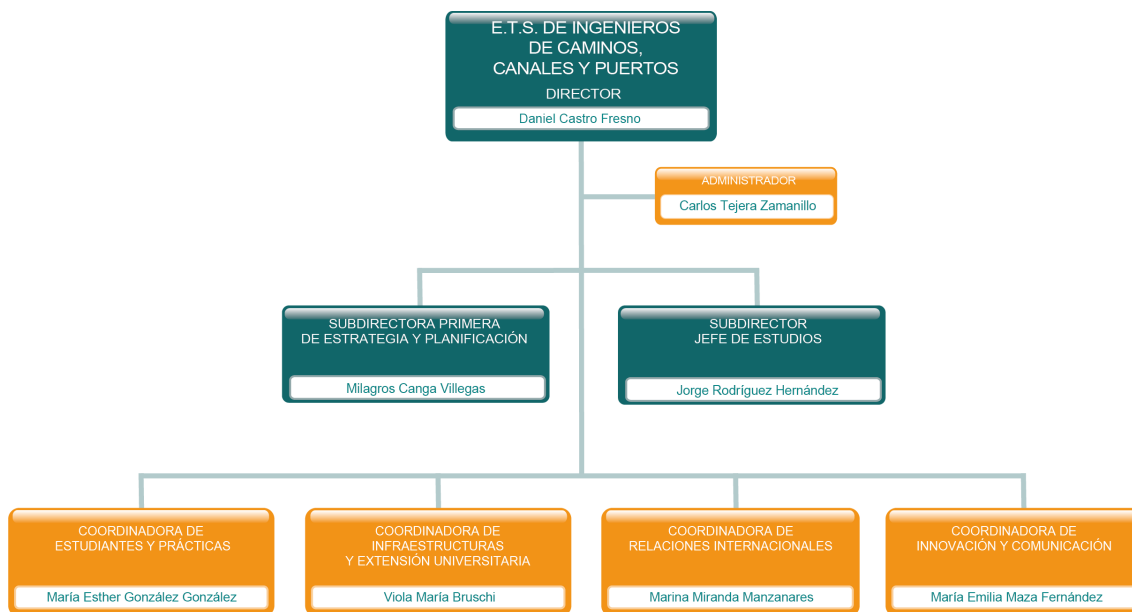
E.T.S. DE INGENIEROS
DE CAMINOS,
CANALES Y PUERTOS
DIRECTOR
Daniel Castro Fresno

ADMINISTRADOR
Carlos Tejera Zamanillo

SUBDIRECTORA PRIMERA
DE ESTRATEGIA Y PLANIFICACIÓN
Milagros Canga Villegas

SUBDIRECTOR
JEFE DE ESTUDIOS
Jorge Rodríguez Hernández

COORDINADORA DE
ESTUDIANTES Y PRÁCTICAS
María Esther González González

COORDINADORA DE
INFRAESTRUCTURAS
Y EXTENSIÓN UNIVERSITARIA
Viola María Bruschi

COORDINADORA DE
RELACIONES INTERNACIONALES
Marina Miranda Manzanares

COORDINADORA DE
INNOVACIÓN Y COMUNICACIÓN
María Emilia Maza Fernández